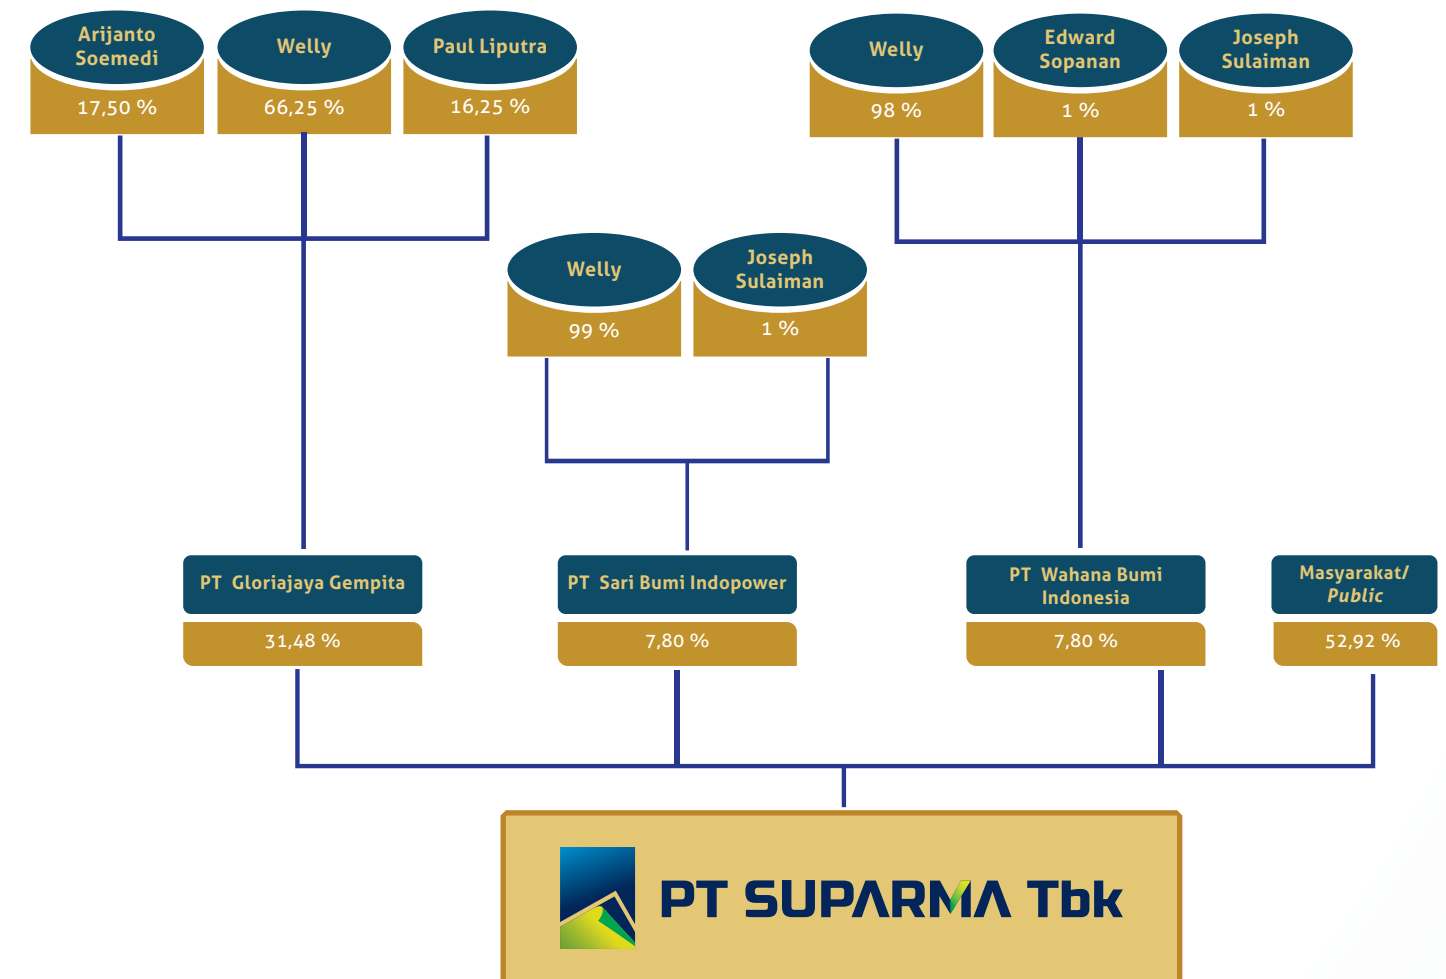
Arijanto Soemedi
17,50 %

Welly
66,25 %

Paul Liputra
16,25 %

Welly
98 %

Edward Sopanan
1 %

Joseph Sulaiman
1 %

Welly
99 %

Joseph Sulaiman
1 %

PT Gloriajaya Gempita
31,48 %

PT Sari Bumi Indopower
7,80 %

PT Wahana Bumi Indonesia
7,80 %

Masyarakat/ *Public*
52,92 %

PT SUPARMA Tbk